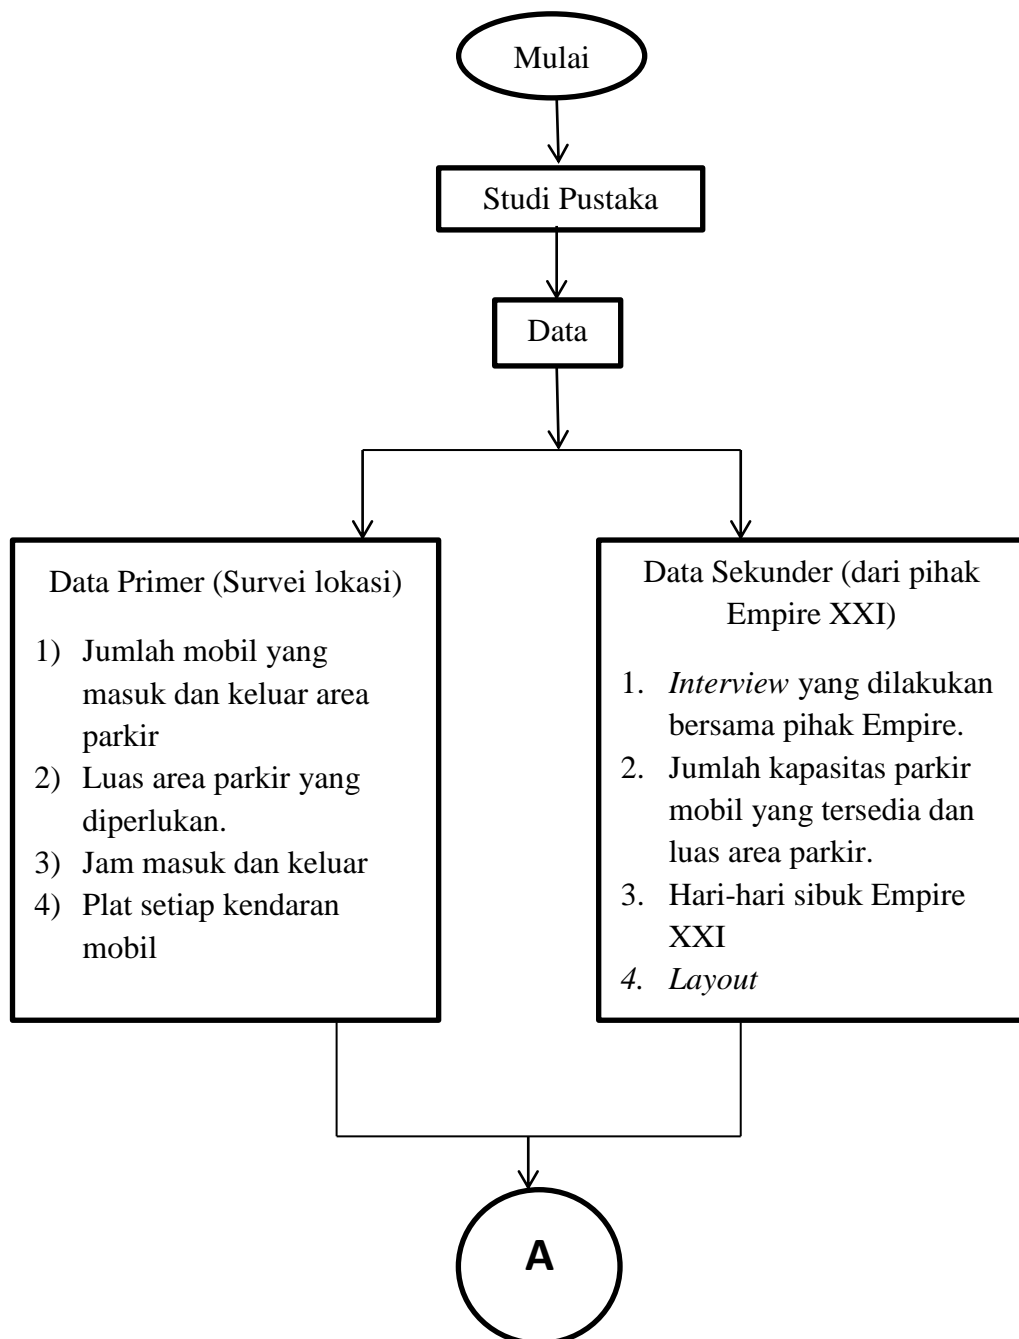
Mulai

Studi Pustaka

Data

Data Primer (Survei lokasi)

1) Jumlah mobil yang masuk dan keluar area parkir
2) Luas area parkir yang diperlukan.
3) Jam masuk dan keluar
4) Plat setiap kendaran mobil

Data Sekunder (dari pihak Empire XXI)

1. *Interview* yang dilakukan bersama pihak Empire.
2. Jumlah kapasitas parkir mobil yang tersedia dan luas area parkir.
3. Hari-hari sibuk Empire XXI
4. *Layout*

A